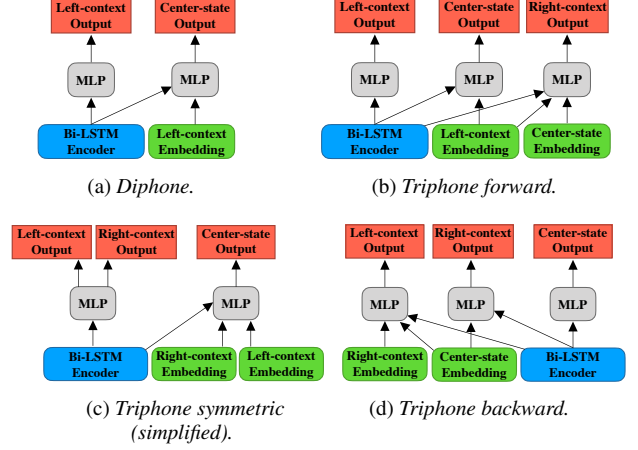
Left-context Output

Center-state Output

MLP

MLP

Bi-LSTM Encoder

Left-context Embedding

(a) *Diphone.*

Left-context Output

Center-state Output

Right-context Output

MLP

MLP

MLP

Bi-LSTM Encoder

Left-context Embedding

Center-state Embedding

(b) *Triphone forward.*

Left-context Output

Right-context Output

Center-state Output

MLP

MLP

Bi-LSTM Encoder

Right-context Embedding

Left-context Embedding

(c) *Triphone symmetric (simplified).*

Left-context Output

Right-context Output

Center-state Output

MLP

MLP

MLP

Right-context Embedding

Center-state Embedding

Bi-LSTM Encoder

(d) *Triphone backward.*